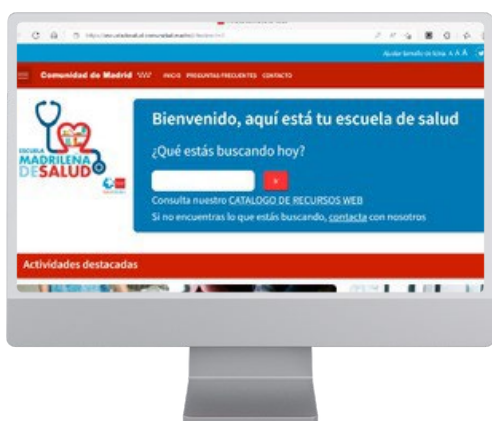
https://www.comunidad.madrid/escueladesalud

Ajustar tamaño de letra A A A

Comunidad de Madrid INICIO PREGUNTAS FRECUENTES CONTACTO

ESCUELA MADRILEÑA DE SALUD

Bienvenido, aquí está tu escuela de salud

¿Qué estás buscando hoy?

Consulta nuestro CATALOGO DE RECURSOS WEB

Si no encuentras lo que estás buscando, contacta con nosotros

Actividades destacadas